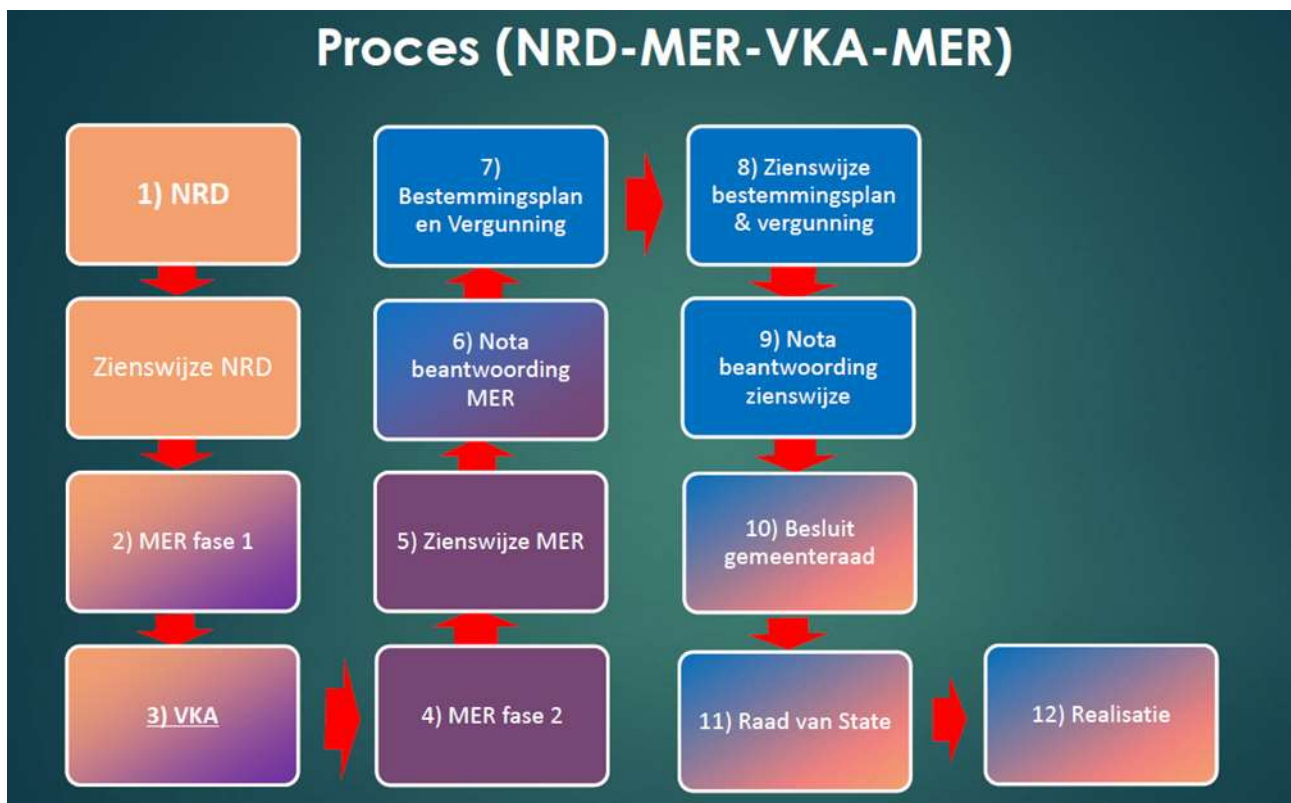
Proces (NRD-MER-VKA-MER)

1) NRD

Zienswijze NRD

2) MER fase 1

3) VKA

4) MER fase 2

5) Zienswijze MER

6) Nota beantwoording MER

7) Bestemmingsplan en Vergunning

8) Zienswijze bestemmingsplan & vergunning

9) Nota beantwoording zienswijze

10) Besluit gemeenteraad

11) Raad van State

12) Realisatie